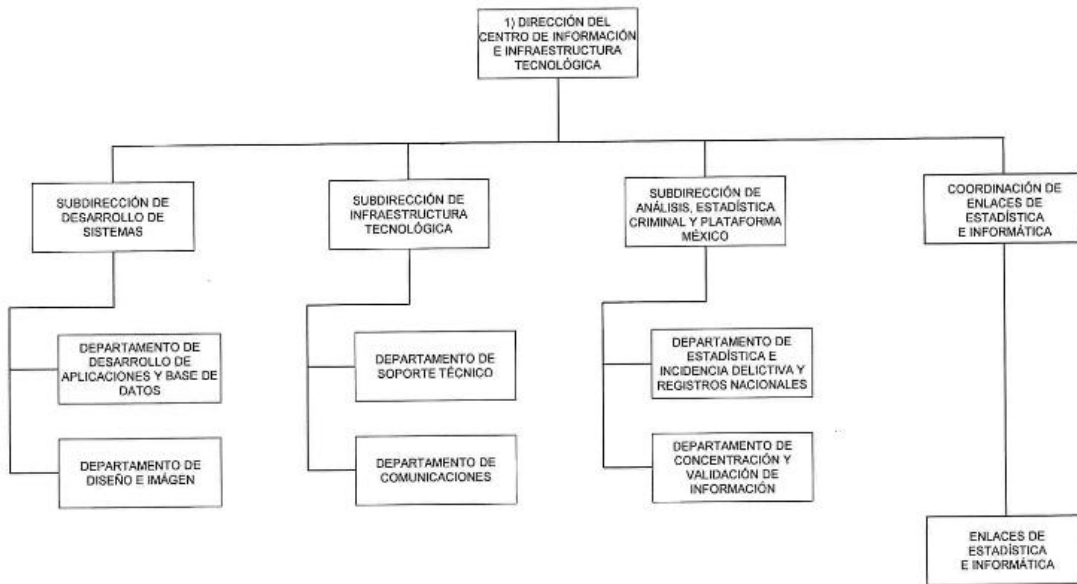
1) DIRECCIÓN DEL CENTRO DE INFORMACIÓN E INFRAESTRUCTURA TECNOLÓGICA

SUBDIRECCIÓN DE DESARROLLO DE SISTEMAS

SUBDIRECCIÓN DE INFRAESTRUCTURA TECNOLÓGICA

SUBDIRECCIÓN DE ANÁLISIS, ESTADÍSTICA CRIMINAL Y PLATAFORMA MÈXICO

COORDINACIÓN DE ENLACES DE ESTADÍSTICA E INFORMÁTICA

DEPARTAMENTO DE DESARROLLO DE APLICACIONES Y BASE DE DATOS

DEPARTAMENTO DE DISEÑO E IMÁGEN

DEPARTAMENTO DE SOPORTE TÉCNICO

DEPARTAMENTO DE COMUNICACIONES

DEPARTAMENTO DE ESTADÍSTICA E INCIDENCIA DELICTIVA Y REGISTROS NACIONALES

DEPARTAMENTO DE CONCENTRACIÓN Y VALIDACIÓN DE INFORMACIÓN

ENLACES DE ESTADÍSTICA E INFORMÁTICA